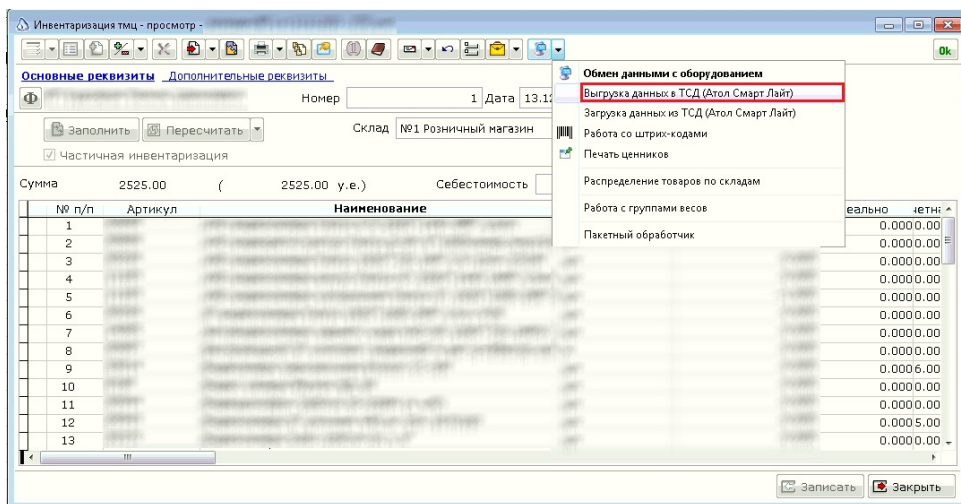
Инвентаризация тмц - просмотр - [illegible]

Ok

Основные реквизиты Дополнительные реквизиты

Ф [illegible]

Номер 1 Дата 13.1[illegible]

Заполнить Пересчитать

Склад №1 Розничный магазин

✓ Частичная инвентаризация

Сумма 2525.00 ( 2525.00 у.е.) Себестоимость

| № п/п | Артикул | Наименование | еально | четн |
|---|---|---|---|---|
| 1 | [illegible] | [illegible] | 0.000 | 0.00 |
| 2 | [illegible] | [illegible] | 0.000 | 0.00 |
| 3 | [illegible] | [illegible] | 0.000 | 0.00 |
| 4 | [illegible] | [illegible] | 0.000 | 0.00 |
| 5 | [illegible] | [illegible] | 0.000 | 0.00 |
| 6 | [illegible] | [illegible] | 0.000 | 0.00 |
| 7 | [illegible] | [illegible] | 0.000 | 0.00 |
| 8 | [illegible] | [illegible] | 0.000 | 0.00 |
| 9 | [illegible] | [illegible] | 0.000 | 6.00 |
| 10 | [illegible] | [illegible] | 0.000 | 0.00 |
| 11 | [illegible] | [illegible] | 0.000 | 0.00 |
| 12 | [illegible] | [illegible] | 0.000 | 5.00 |
| 13 | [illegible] | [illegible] | 0.000 | 0.00 |

Обмен данными с оборудованием
Выгрузка данных в ТСД (Атол Смарт Лайт)
Загрузка данных из ТСД (Атол Смарт Лайт)
Работа со штрих-кодами
Печать ценников
Распределение товаров по складам
Работа с группами весов
Пакетный обработчик

Записать Закрыть